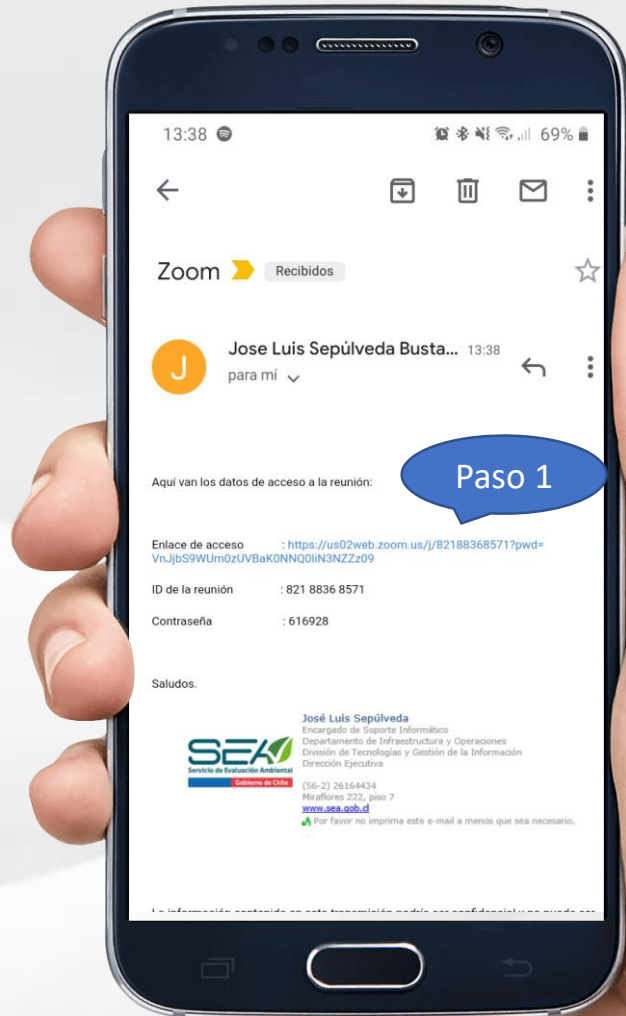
13:38

69%

Zoom Recibidos

Jose Luis Sepúlveda Busta... 13:38

para mí

Aquí van los datos de acceso a la reunión:

Paso 1

Enlace de acceso : https://us02web.zoom.us/j/82188368571?pwd=VnJjbS9WUm0zUVBaK0NNQ0liN3NZZz09

ID de la reunión : 821 8836 8571

Contraseña : 616928

Saludos.

SEA Servicio de Evaluación Ambiental Gobierno de Chile

José Luis Sepúlveda
Encargado de Soporte Informático
Departamento de Infraestructura y Operaciones
División de Tecnologías y Gestión de la Información
Dirección Ejecutiva

(56-2) 26164434
Miraflores 222, piso 7
www.sea.gob.cl
Por favor no imprima este e-mail a menos que sea necesario.

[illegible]